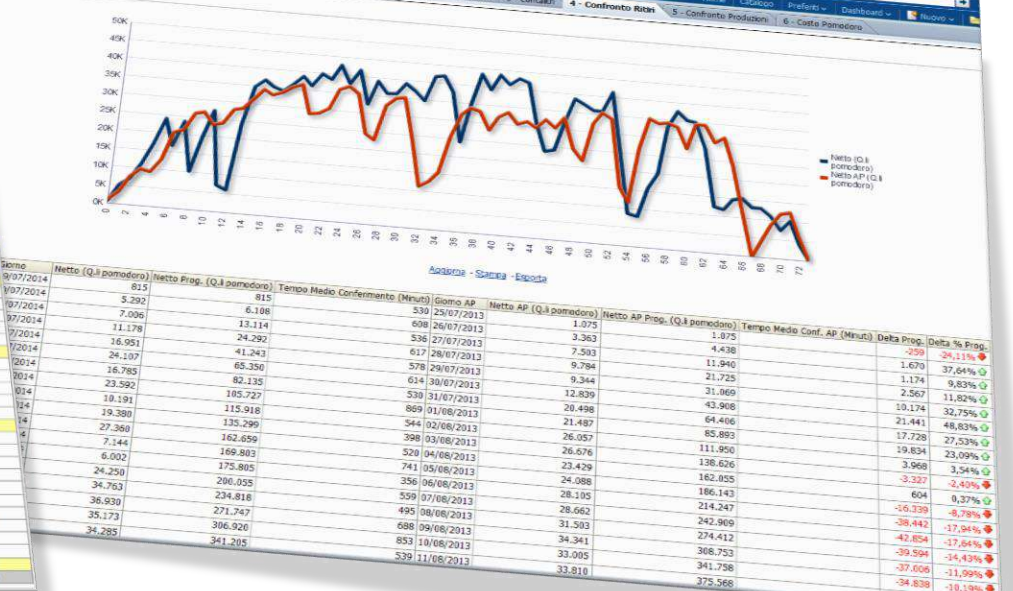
Contatti | 4 - Confronto Ritiri | 5 - Confronto Produzioni | 6 - Costo Pomodoro
Catalogo | Preferiti | Dashboard | Nuovo

50K
45K
40K
35K
30K
25K
20K
15K
10K
5K
0K

0 2 4 6 8 10 12 14 16 18 20 22 24 26 28 30 32 34 36 38 40 42 44 46 48 50 52 54 56 58 60 62 64 66 68 70 72

Netto (Q.li pomodoro)
Netto AP (Q.li pomodoro)

Aggiorna - Stampa - Esporta

| Giorno | Netto (Q.li pomodoro) | Netto Prog. (Q.li pomodoro) | Tempo Medio Conferimento (Minuti) | Giorno AP | Netto AP (Q.li pomodoro) | Netto AP Prog. (Q.li pomodoro) | Tempo Medio Conf. AP (Minuti) | Delta Prog. | Delta % Prog. |
|---|---|---|---|---|---|---|---|---|---|
| 9/07/2014 | 815 | 815 | 530 | 25/07/2013 | 1.075 | 1.075 | | -259 | -24,11% |
| /07/2014 | 5.292 | 6.108 | 608 | 26/07/2013 | 3.363 | 4.438 | | 1.670 | 37,64% |
| /07/2014 | 7.006 | 13.114 | 536 | 27/07/2013 | 7.503 | 11.940 | | 1.174 | 9,83% |
| 07/2014 | 11.178 | 24.292 | 617 | 28/07/2013 | 9.784 | 21.725 | | 2.567 | 11,82% |
| 7/2014 | 16.951 | 41.243 | 578 | 29/07/2013 | 9.344 | 31.069 | | 10.174 | 32,75% |
| 2014 | 24.107 | 65.350 | 614 | 30/07/2013 | 12.839 | 43.908 | | 21.441 | 48,83% |
| 2014 | 16.785 | 82.135 | 530 | 31/07/2013 | 20.498 | 64.406 | | 17.728 | 27,53% |
| 2014 | 23.592 | 105.727 | 869 | 01/08/2013 | 21.487 | 85.893 | | 19.834 | 23,09% |
| 014 | 10.191 | 115.918 | 544 | 02/08/2013 | 26.057 | 111.950 | | 3.968 | 3,54% |
| 14 | 19.380 | 135.299 | 398 | 03/08/2013 | 26.676 | 138.626 | | -3.327 | -2,40% |
| 4 | 27.360 | 162.659 | 520 | 04/08/2013 | 23.429 | 162.055 | | 604 | 0,37% |
| | 7.144 | 169.803 | 741 | 05/08/2013 | 24.088 | 186.143 | | -16.339 | -8,78% |
| | 6.002 | 175.805 | 356 | 06/08/2013 | 28.105 | 214.247 | | -38.442 | -17,94% |
| | 24.250 | 200.055 | 559 | 07/08/2013 | 28.662 | 242.909 | | -42.854 | -17,64% |
| | 34.763 | 234.818 | 495 | 08/08/2013 | 31.503 | 274.412 | | -39.594 | -14,43% |
| | 36.930 | 271.747 | 688 | 09/08/2013 | 34.341 | 308.753 | | -37.006 | -11,99% |
| | 35.173 | 306.920 | 853 | 10/08/2013 | 33.005 | 341.758 | | -34.838 | -10,19% |
| | 34.285 | 341.205 | 539 | 11/08/2013 | 33.810 | 375.568 | | | |